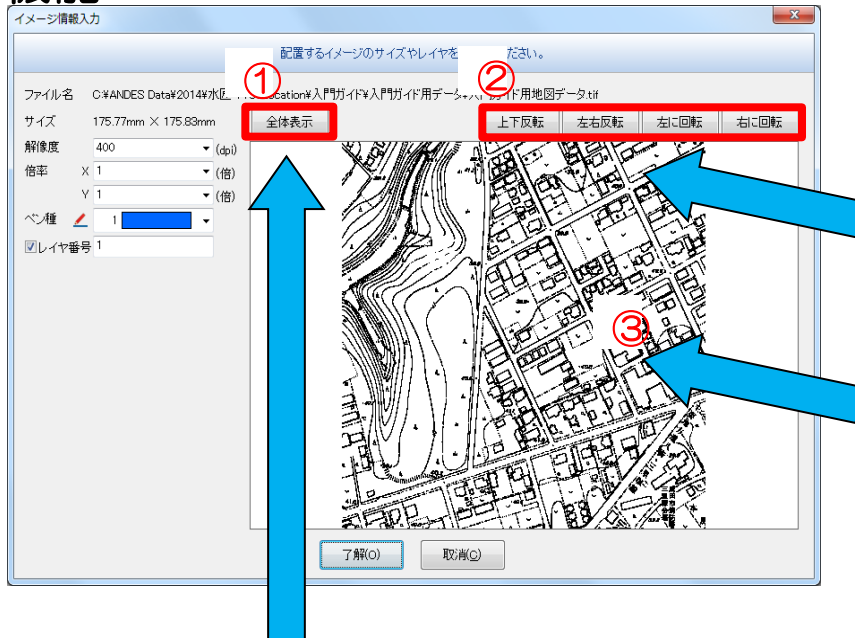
イメージ情報入力

配置するイメージのサイズやレイヤを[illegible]ださい。

①

②

ファイル名 C:¥ANDES Data¥2014¥水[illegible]cation¥入門ガイド¥入門ガイド用データ¥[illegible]ガイド用地図データ.tif

サイズ 175.77mm × 175.83mm

全体表示

上下反転 左右反転 左に回転 右に回転

解像度 400 (dpi)

倍率 X 1 (倍)

Y 1 (倍)

ペン種 1

☑レイヤ番号 1

③

了解(O) 取消(C)